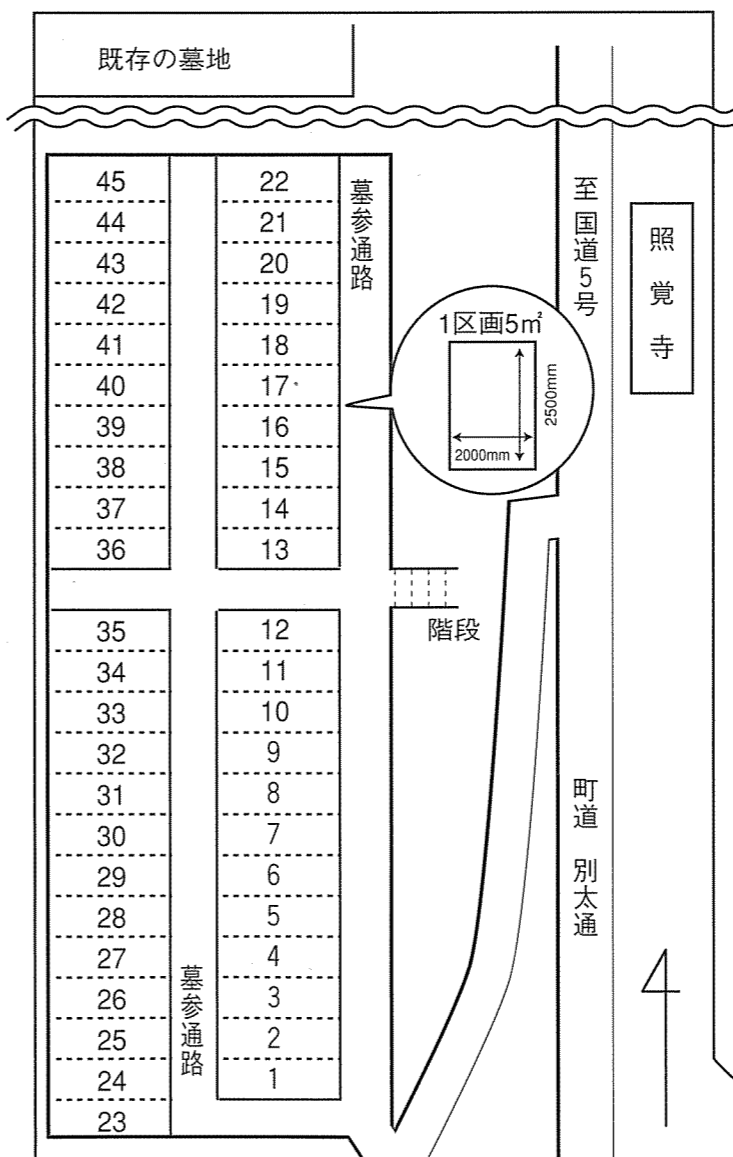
既存の墓地

45
44
43
42
41
40
39
38
37
36

22
21
20
19
18
17
16
15
14
13

墓参通路

至国道5号

照覚寺

1区画5㎡
2500mm
2000mm

階段

35
34
33
32
31
30
29
28
27
26
25
24
23

12
11
10
9
8
7
6
5
4
3
2
1

墓参通路

町道 別太通